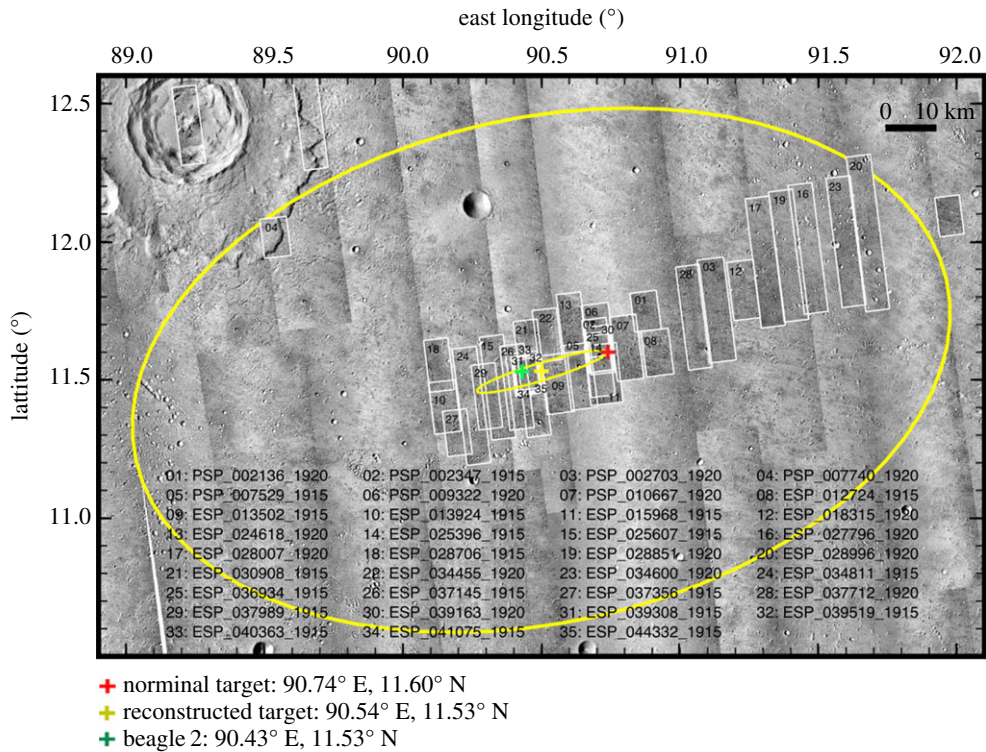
east longitude (°)

89.0 89.5 90.0 90.5 91.0 91.5 92.0

12.5 12.0 11.5 11.0

lattitude (°)

0 10 km

20 23 17 19 16 04 28 03 12 13 22 06 01 21 02 30 07 18 15 33 05 25 14 24 31 32 08 29 10 34 35 09 11 27

01: PSP_002136_1920 02: PSP_002347_1915 03: PSP_002703_1920 04: PSP_007740_1920
05: PSP_007529_1915 06: PSP_009322_1920 07: PSP_010667_1920 08: ESP_012724_1915
09: ESP_013502_1915 10: ESP_013924_1915 11: ESP_015968_1915 12: ESP_018315_1920
13: ESP_024618_1920 14: ESP_025396_1915 15: ESP_025607_1915 16: ESP_027796_1920
17: ESP_028007_1920 18: ESP_028706_1915 19: ESP_028851_1920 20: ESP_028996_1920
21: ESP_030908_1915 22: ESP_034455_1920 23: ESP_034600_1920 24: ESP_034811_1915
25: ESP_036934_1915 26: ESP_037145_1915 27: ESP_037356_1915 28: ESP_037712_1920
29: ESP_037989_1915 30: ESP_039163_1920 31: ESP_039308_1915 32: ESP_039519_1915
33: ESP_040363_1915 34: ESP_041075_1915 35: ESP_044332_1915

norminal target: 90.74° E, 11.60° N
reconstructed target: 90.54° E, 11.53° N
beagle 2: 90.43° E, 11.53° N